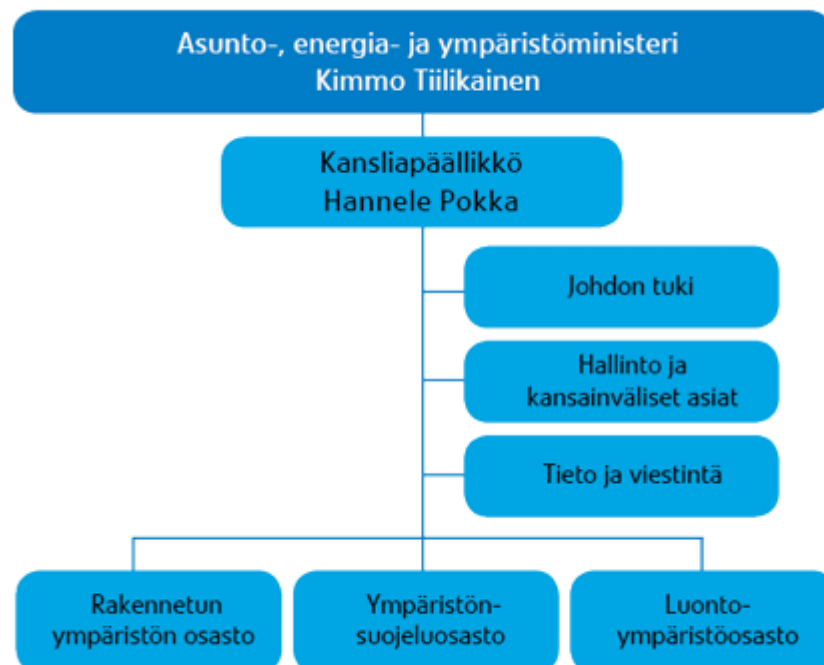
Asunto-, energia- ja ympäristöministeri
Kimmo Tiilikainen

Kansliapäällikkö
Hannele Pokka

Johdon tuki

Hallinto ja kansainväliset asiat

Tieto ja viestintä

Rakennetun ympäristön osasto

Ympäristönsuojeluosasto

Luontoympäristöosasto